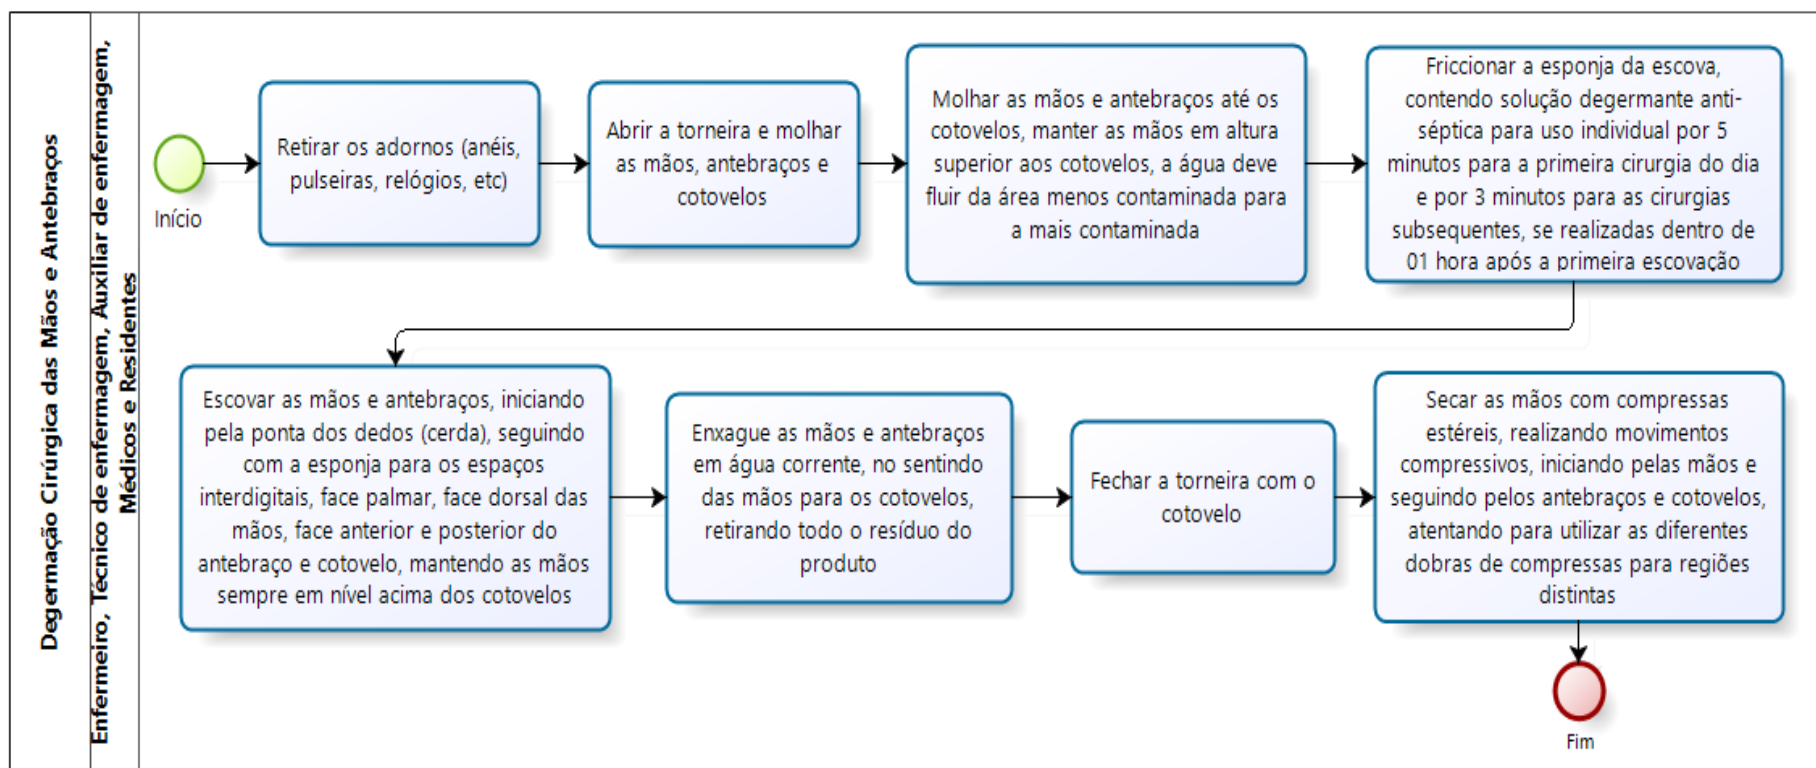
Degermação Cirúrgica das Mãos e Antebraços

Enfermeiro, Técnico de enfermagem, Auxiliar de enfermagem, Médicos e Residentes

Início

Retirar os adornos (anéis, pulseiras, relógios, etc)

Abrir a torneira e molhar as mãos, antebraços e cotovelos

Molhar as mãos e antebraços até os cotovelos, manter as mãos em altura superior aos cotovelos, a água deve fluir da área menos contaminada para a mais contaminada

Friccionar a esponja da escova, contendo solução degermante anti-séptica para uso individual por 5 minutos para a primeira cirurgia do dia e por 3 minutos para as cirurgias subsequentes, se realizadas dentro de 01 hora após a primeira escovação

Escovar as mãos e antebraços, iniciando pela ponta dos dedos (cerda), seguindo com a esponja para os espaços interdigitais, face palmar, face dorsal das mãos, face anterior e posterior do antebraço e cotovelo, mantendo as mãos sempre em nível acima dos cotovelos

Enxague as mãos e antebraços em água corrente, no sentindo das mãos para os cotovelos, retirando todo o resíduo do produto

Fechar a torneira com o cotovelo

Secar as mãos com compressas estéreis, realizando movimentos compressivos, iniciando pelas mãos e seguindo pelos antebraços e cotovelos, atentando para utilizar as diferentes dobras de compressas para regiões distintas

Fim